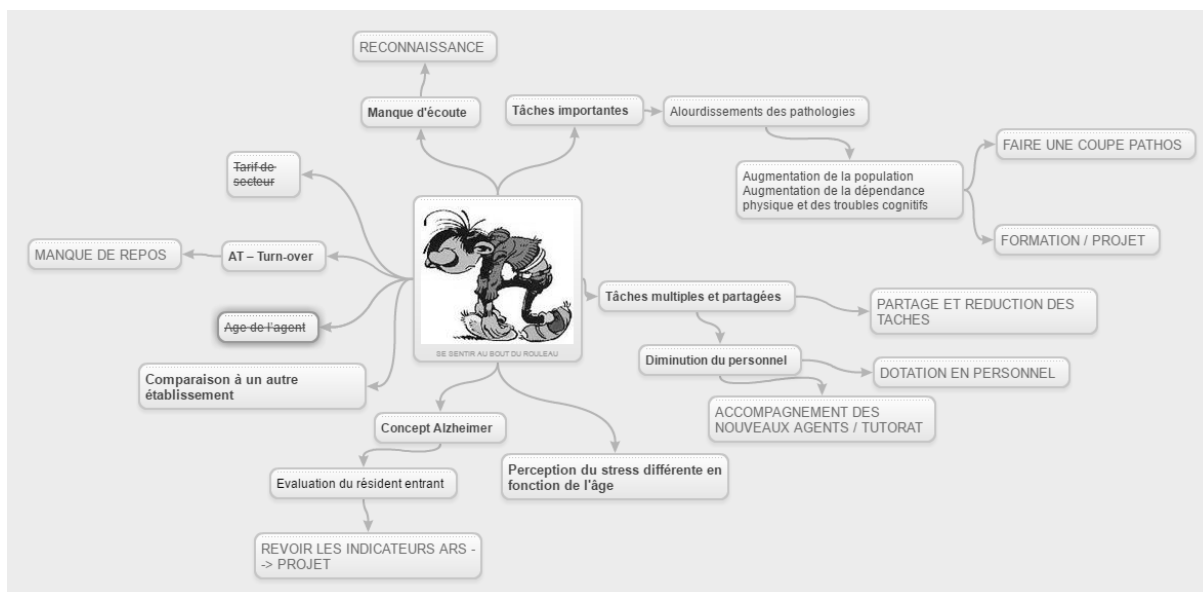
RECONNAISSANCE

Manque d'écoute

Tâches importantes

Alourdissements des pathologies

Augmentation de la population
Augmentation de la dépendance physique et des troubles cognitifs

FAIRE UNE COUPE PATHOS

FORMATION / PROJET

Tarif de secteur

MANQUE DE REPOS

AT – Turn-over

Age de l'agent

SE SENTIR AU BOUT DU ROULEAU

Tâches multiples et partagées

PARTAGE ET REDUCTION DES TACHES

Diminution du personnel

DOTATION EN PERSONNEL

ACCOMPAGNEMENT DES NOUVEAUX AGENTS / TUTORAT

Comparaison à un autre établissement

Concept Alzheimer

Evaluation du résident entrant

REVOIR LES INDICATEURS ARS -> PROJET

Perception du stress différente en fonction de l'âge